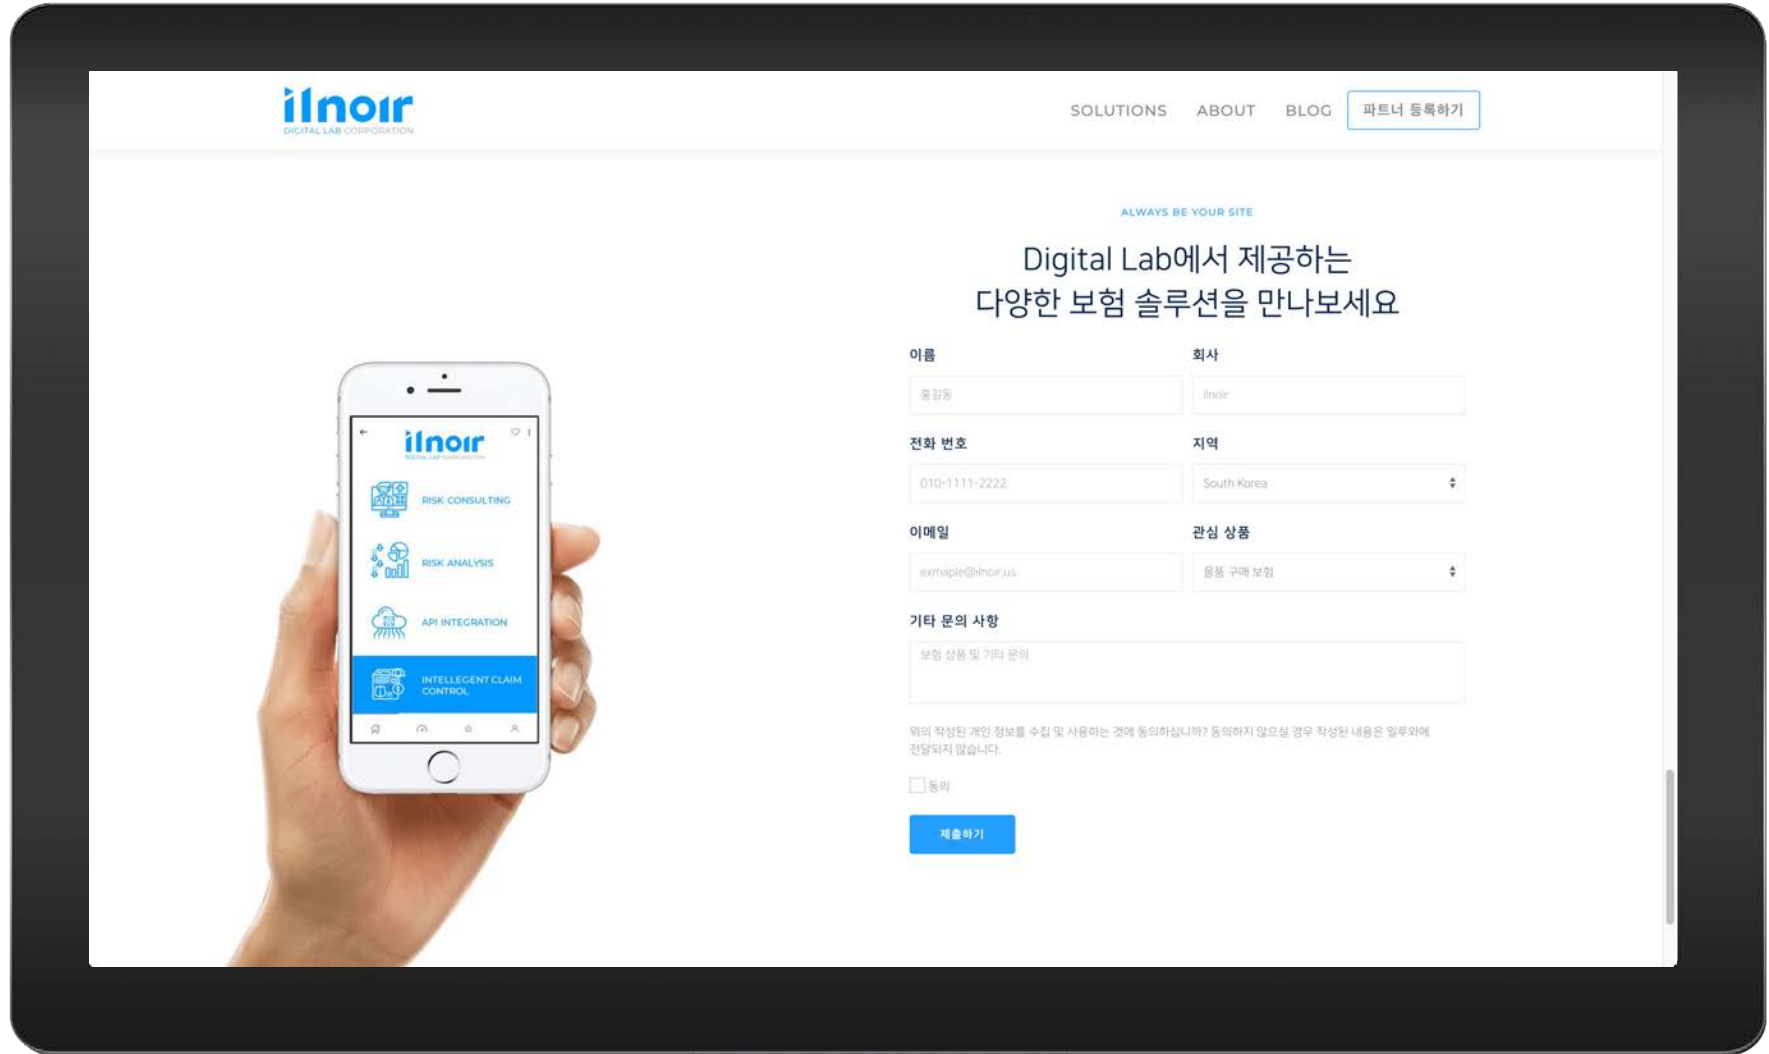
ilnoir
DIGITAL LAB CORPORATION

SOLUTIONS ABOUT BLOG 파트너 등록하기

ALWAYS BE YOUR SITE

Digital Lab에서 제공하는 다양한 보험 솔루션을 만나보세요

이름
홍길동

회사
ilnoir

전화 번호
010-1111-2222

지역
South Korea

이메일
exmaple@ilnoir.us

관심 상품
물품 구매 보험

기타 문의 사항
보험 상품 및 기타 문의

위의 작성된 개인 정보를 수집 및 사용하는 것에 동의하십니까? 동의하지 않으실 경우 작성된 내용은 일루와에 전달되지 않습니다.

동의

제출하기

ilnoir
DIGITAL LAB CORPORATION
RISK CONSULTING
RISK ANALYSIS
API INTEGRATION
INTELLEGENT CLAIM CONTROL